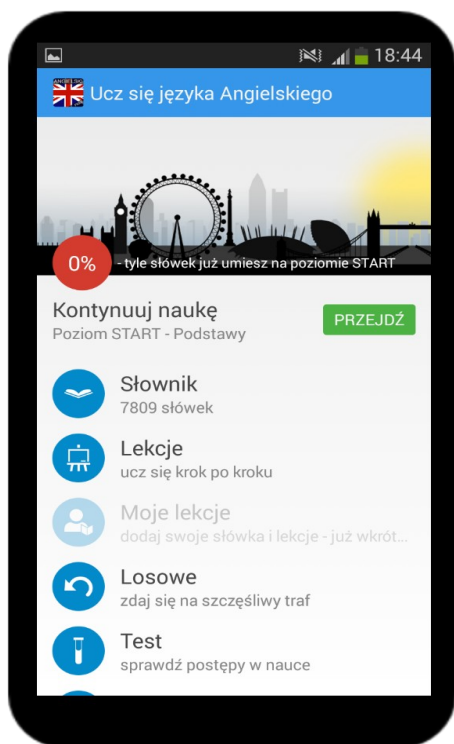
18:44

Ucz się języka Angielskiego

0%

- tyle słówek już umiesz na poziomie START

Kontynuuj naukę
Poziom START - Podstawy

PRZEJDŹ

Słownik
7809 słówek

Lekcje
ucz się krok po kroku

Moje lekcje
dodaj swoje słówka i lekcje - już wkrót...

Losowe
zdaj się na szczęśliwy traf

Test
sprawdź postępy w nauce